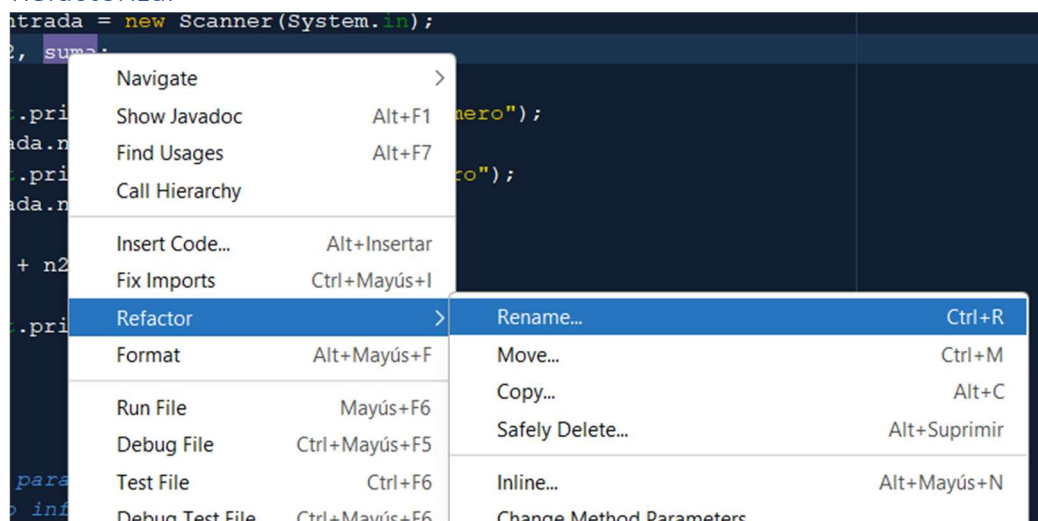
ntrada = new Scanner(System.in);
2, suma;
.pri
ada.n
.pri
ada.n
+ n2
.pri
para
inf

mero");
ro");

Navigate
Show Javadoc Alt+F1
Find Usages Alt+F7
Call Hierarchy
Insert Code... Alt+Insertar
Fix Imports Ctrl+Mayús+I
Refactor
Format Alt+Mayús+F
Run File Mayús+F6
Debug File Ctrl+Mayús+F5
Test File Ctrl+F6
Debug Test File Ctrl+Mayús+F6

Rename... Ctrl+R
Move... Ctrl+M
Copy... Alt+C
Safely Delete... Alt+Suprimir
Inline... Alt+Mayús+N
Change Method Parameters